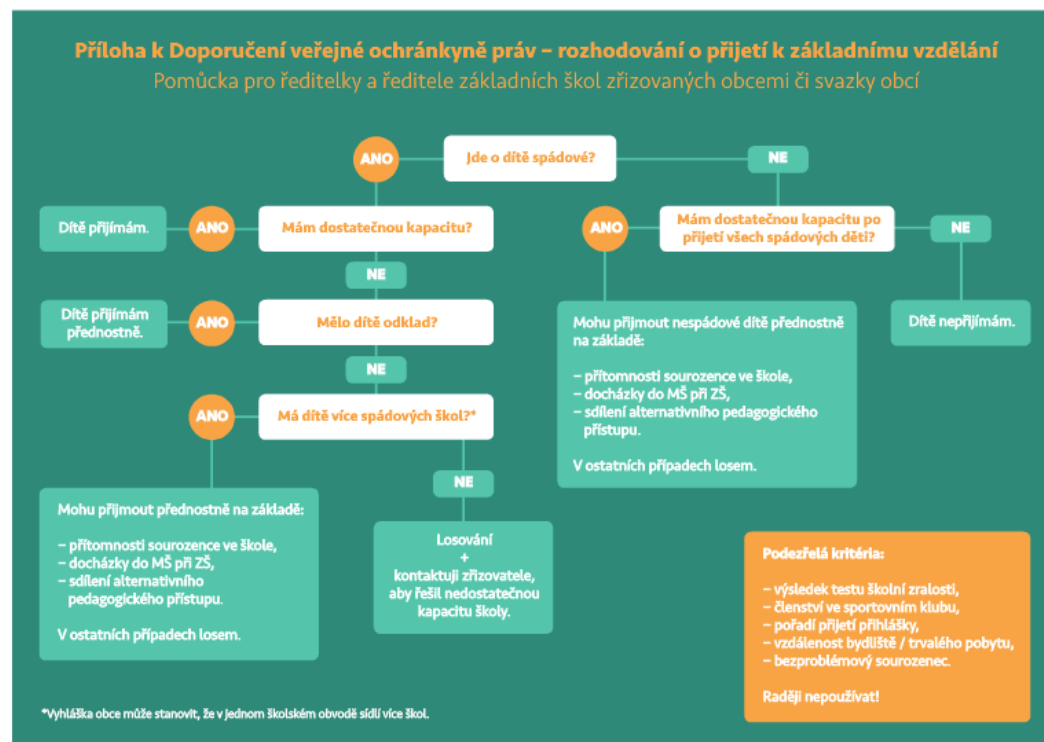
Příloha k Doporučení veřejné ochránkyně práv – rozhodování o přijetí k základnímu vzdělání
Pomůcka pro ředitelky a ředitele základních škol zřizovaných obcemi či svazky obcí

ANO
Jde o dítě spádové?
NE

Dítě přijímám.
ANO
Mám dostatečnou kapacitu?

ANO
Mám dostatečnou kapacitu po přijetí všech spádových dětí?
NE

NE

Dítě přijímám přednostně.
ANO
Mělo dítě odklad?

Mohu přijmout nespádové dítě přednostně na základě:

– přítomnosti sourozence ve škole,
– docházky do MŠ při ZŠ,
– sdílení alternativního pedagogického přístupu.

V ostatních případech losem.

Dítě nepřijímám.

NE

ANO
Má dítě více spádových škol?*

NE

Mohu přijmout přednostně na základě:

– přítomnosti sourozence ve škole,
– docházky do MŠ při ZŠ,
– sdílení alternativního pedagogického přístupu.

V ostatních případech losem.

Losování
+
kontaktuji zřizovatele, aby řešil nedostatečnou kapacitu školy.

Podezřelá kritéria:

– výsledek testu školní zralosti,
– členství ve sportovním klubu,
– pořadí přijetí přihlášky,
– vzdálenost bydliště / trvalého pobytu,
– bezproblémový sourozenec.

Raději nepoužívat!

*Vyhláška obce může stanovit, že v jednom školském obvodě sídlí více škol.